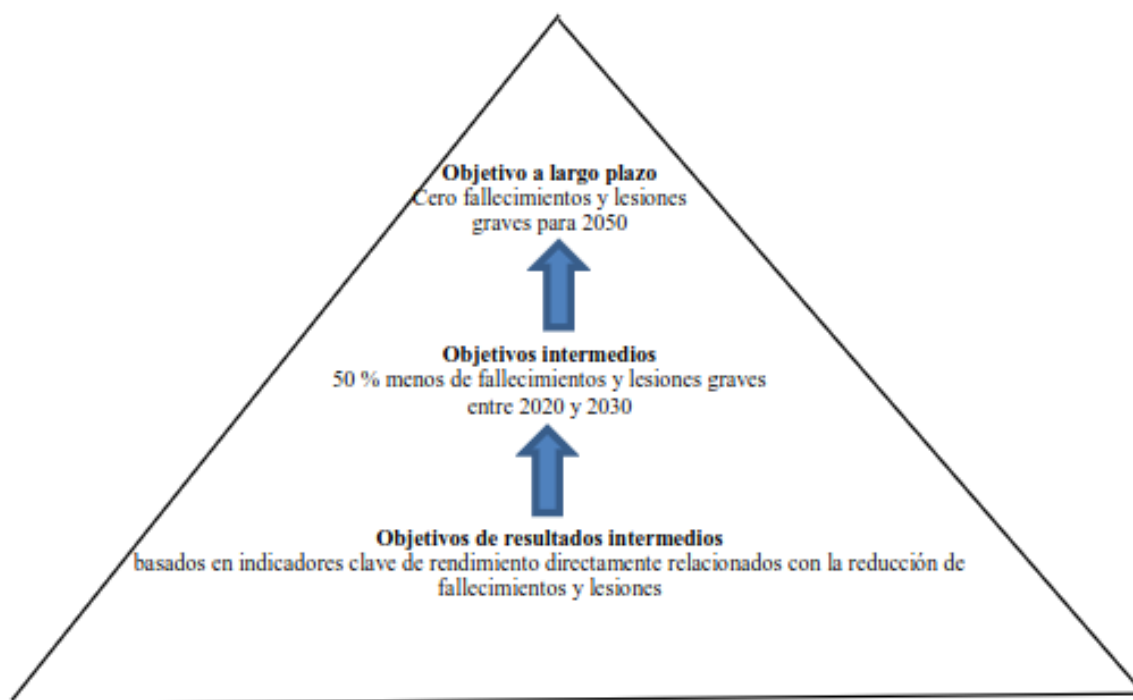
**Objetivo a largo plazo**
Cero fallecimientos y lesiones graves para 2050

**Objetivos intermedios**
50 % menos de fallecimientos y lesiones graves entre 2020 y 2030

**Objetivos de resultados intermedios**
basados en indicadores clave de rendimiento directamente relacionados con la reducción de fallecimientos y lesiones